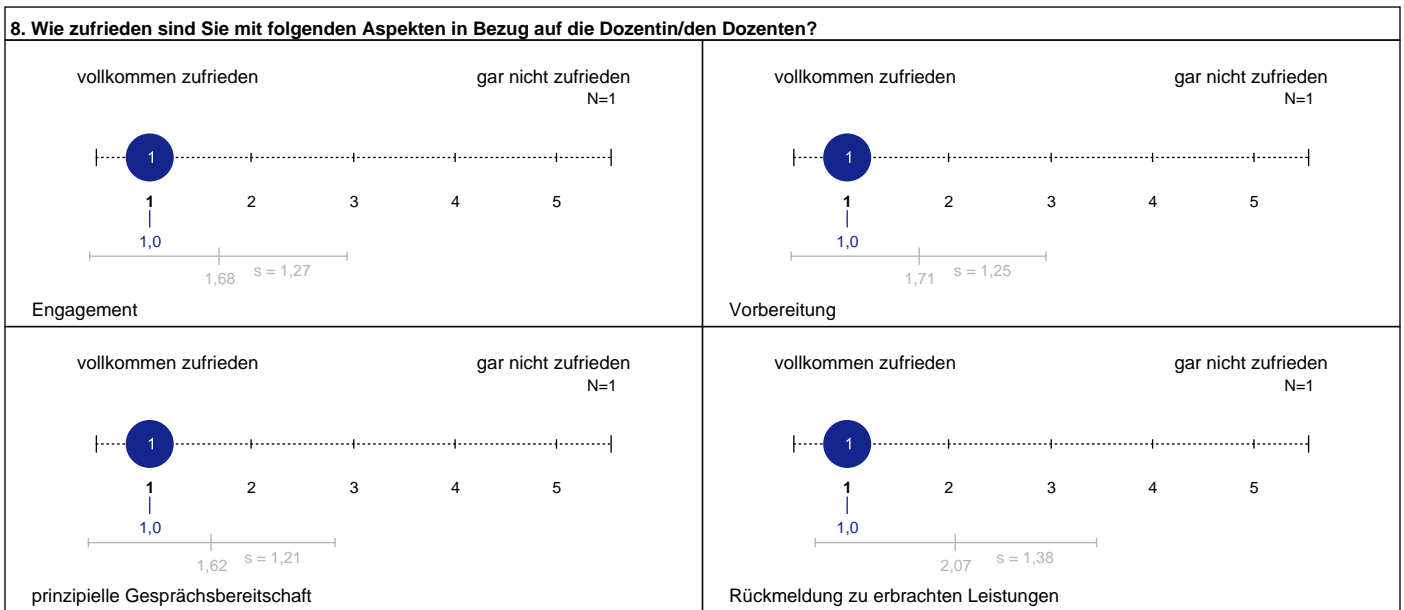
8. Wie zufrieden sind Sie mit folgenden Aspekten in Bezug auf die Dozentin/den Dozenten?

vollkommen zufrieden

gar nicht zufrieden

N=1

1

1 2 3 4 5

1,0

1,68 s = 1,27

Engagement

vollkommen zufrieden

gar nicht zufrieden

N=1

1

1 2 3 4 5

1,0

1,71 s = 1,25

Vorbereitung

vollkommen zufrieden

gar nicht zufrieden

N=1

1

1 2 3 4 5

1,0

1,62 s = 1,21

prinzipielle Gesprächsbereitschaft

vollkommen zufrieden

gar nicht zufrieden

N=1

1

1 2 3 4 5

1,0

2,07 s = 1,38

Rückmeldung zu erbrachten Leistungen